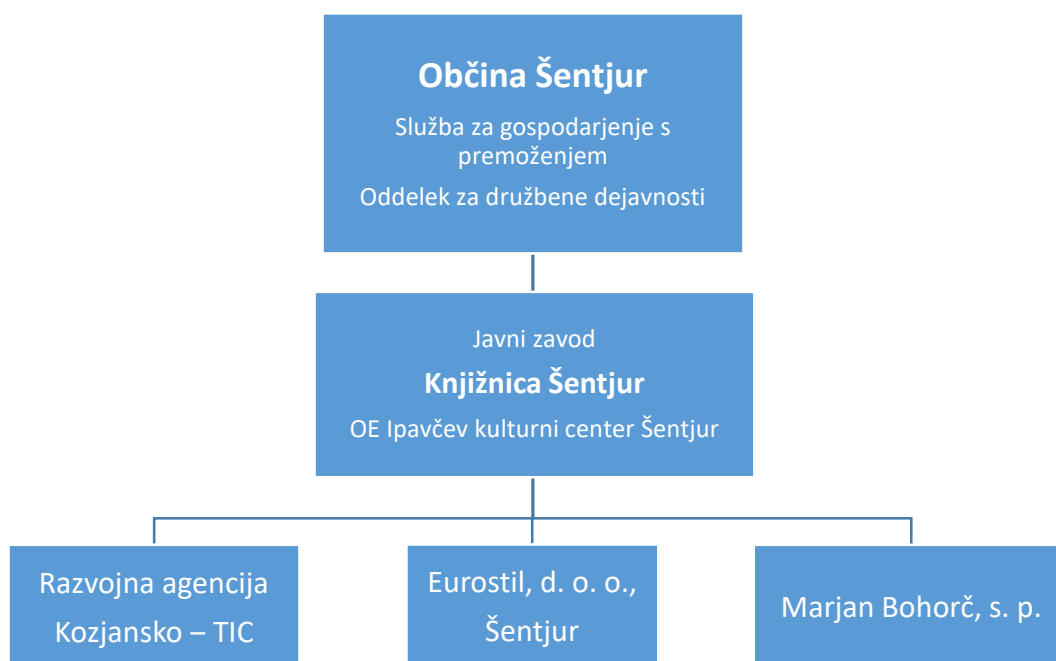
Občina Šentjur

Služba za gospodarjenje s premoženjem

Oddelek za družbene dejavnosti

Javni zavod

Knjižnica Šentjur

OE Ipavčev kulturni center Šentjur

Razvojna agencija Kozjansko – TIC

Eurostil, d. o. o., Šentjur

Marjan Bohorč, s. p.